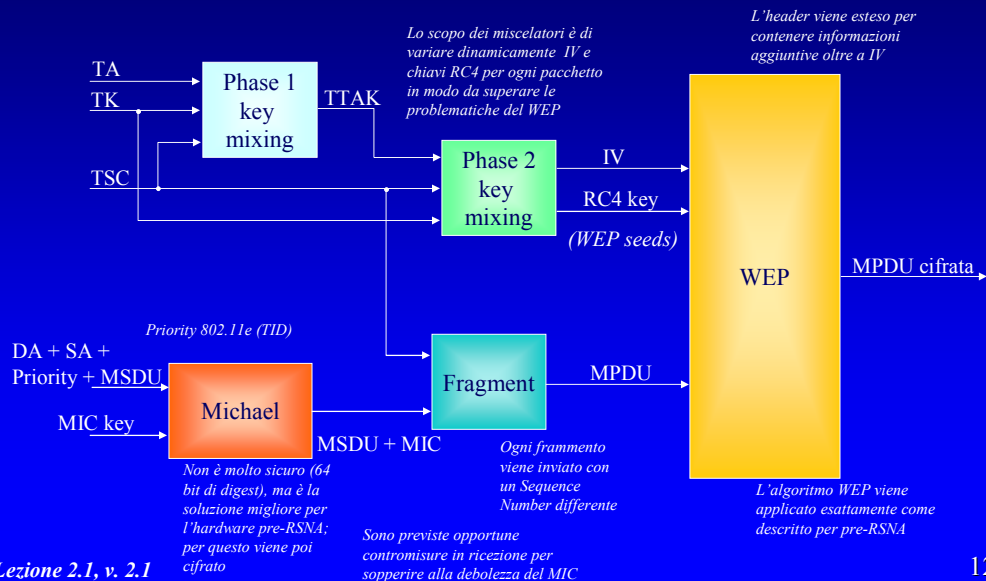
Lo scopo dei miscelatori è di variare dinamicamente IV e chiavi RC4 per ogni pacchetto in modo da superare le problematiche del WEP

L'header viene esteso per contenere informazioni aggiuntive oltre a IV

TA

TK

Phase 1 key mixing

TTAK

TSC

Phase 2 key mixing

IV

RC4 key

(WEP seeds)

WEP

MPDU cifrata

Priority 802.11e (TID)

DA + SA + Priority + MSDU

Fragment

MPDU

MIC key

Michael

MSDU + MIC

Ogni frammento viene inviato con un Sequence Number differente

Non è molto sicuro (64 bit di digest), ma è la soluzione migliore per l'hardware pre-RSNA; per questo viene poi cifrato

L'algoritmo WEP viene applicato esattamente come descritto per pre-RSNA

Sono previste opportune contromisure in ricezione per sopperire alla debolezza del MIC

Lezione 2.1, v. 2.1

12